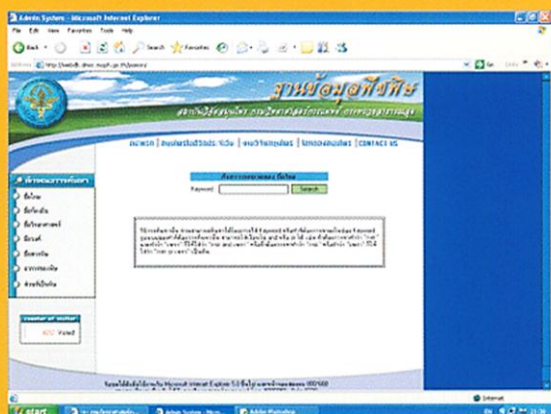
Admin System - Microsoft Internet Explorer

File Edit View Favorites Tools Help

Back Search Favorites

Address http://webdb.dmsc.moph.go.th/ponems/

Go Links

ฐานข้อมูลพืชพิษ

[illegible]

หน้าแรก | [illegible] | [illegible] | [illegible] | CONTACT US

ข้อมูลพืชพิษ
พืชพิษ
พืชพิษ
พืชพิษ
พืชพิษ
พืชพิษ
พืชพิษ
พืชพิษ

ค้นหา
Keyword
Search

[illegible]

Counter of visitor
Visited

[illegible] Microsoft Internet Explorer 5.0 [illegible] 800*600

Internet

start
Admin System - Micro...
Adobe Photoshop